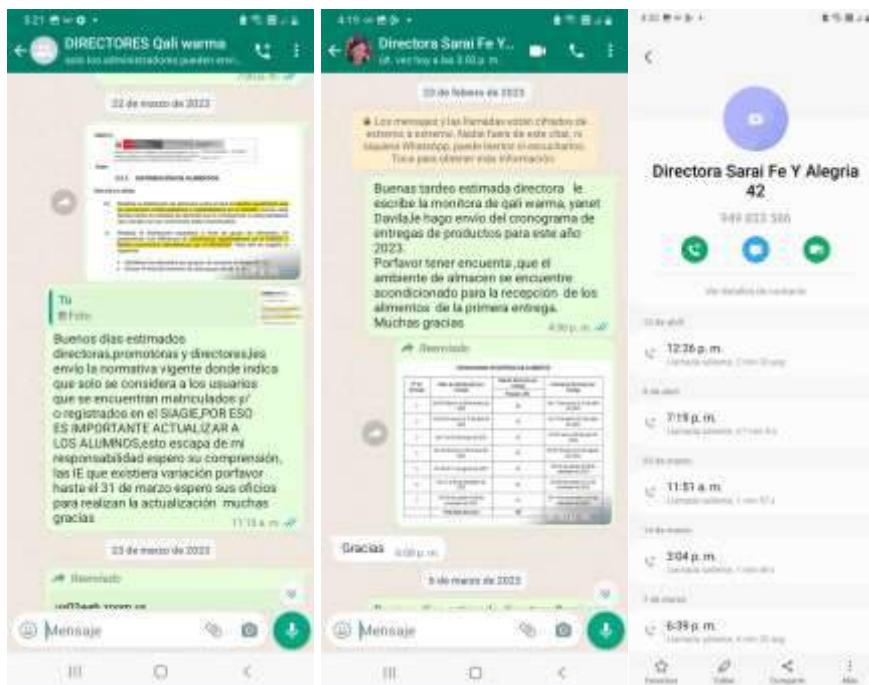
5:21

DIRECTORES Qali warma

solo los administradores pueden env...

22 de marzo de 2023

Tú

Foto

Buenos días estimados directoras,promotoras y directores,les envio la normativa vigente donde indica que solo se considera a los usuarios que se encuentran matriculados y/ o registrados en el SIAGIE,POR ESO ES IMPORTANTE ACTUALIZAR A LOS ALUMNOS,esto escapa de mi responsabilidad espero su comprensión, las IE que existiera variación porfavor hasta el 31 de marzo espero sus oficios para realizan la actualización muchas gracias

11:13 a. m.

23 de marzo de 2023

Reenviado

Mensaje

4:19

Directora Sarai Fe Y...

últ. vez hoy a las 3:50 p. m.

23 de febrero de 2023

Los mensajes y las llamadas están cifrados de extremo a extremo. Nadie fuera de este chat, ni siquiera WhatsApp, puede leerlos ni escucharlos. Toca para obtener más información.

Buenas tardes estimada directora le escribe la monitora de qali warma, yanet Davila,le hago envio del cronograma de entregas de productos para este año 2023.
Porfavor tener encuenta ,que el ambiente de almacen se encuentre acondicionado para la recepción de los alimentos de la primera entrega.
Muchas gracias

4:30 p. m.

Reenviado

Gracias

6:00 p. m.

8 de marzo de 2023

Mensaje

Directora Sarai Fe Y Alegria 42

949 033 586

Ver detalles de contacto

12:36 p. m.

7:19 p. m.

11:51 a. m.

3:04 p. m.

6:39 p. m.

Favoritos

Editar

Compartir

Más